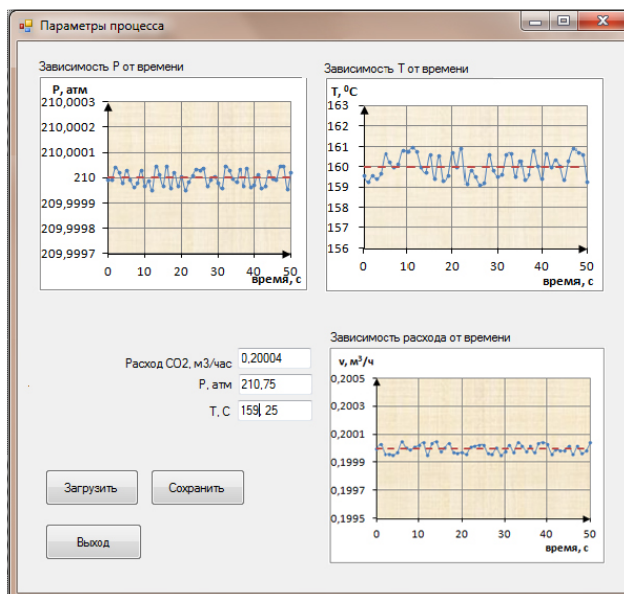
Параметры процесса

Зависимость Р от времени

Р, атм
210,0003
210,0002
210,0001
210
209,9999
209,9998
209,9997
0 10 20 30 40 50
время, с

Зависимость Т от времени

Т, $^0$С
163
162
161
160
159
158
157
156
0 10 20 30 40 50
время, с

Расход СО2, м3/час 0,20004
Р, атм 210,75
Т, С 159,25

Зависимость расхода от времени

v, м$^3$/ч
0,2005
0,2003
0,2001
0,1999
0,1997
0,1995
0 10 20 30 40 50
время, с

Загрузить
Сохранить
Выход